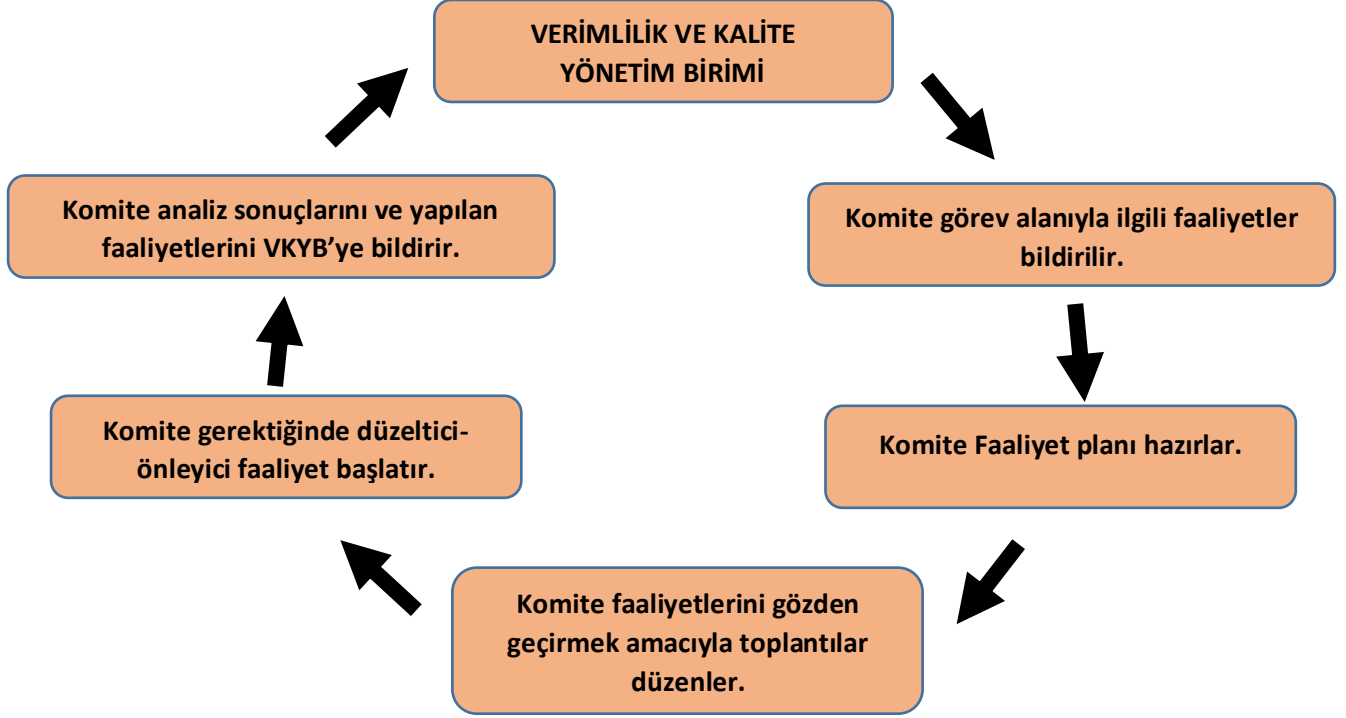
VERİMLİLİK VE KALİTE YÖNETİM BİRİMİ

Komite görev alanıyla ilgili faaliyetler bildirilir.

Komite Faaliyet planı hazırlar.

Komite faaliyetlerini gözden geçirmek amacıyla toplantılar düzenler.

Komite gerektiğinde düzeltici-önleyici faaliyet başlatır.

Komite analiz sonuçlarını ve yapılan faaliyetlerini VKYB'ye bildirir.